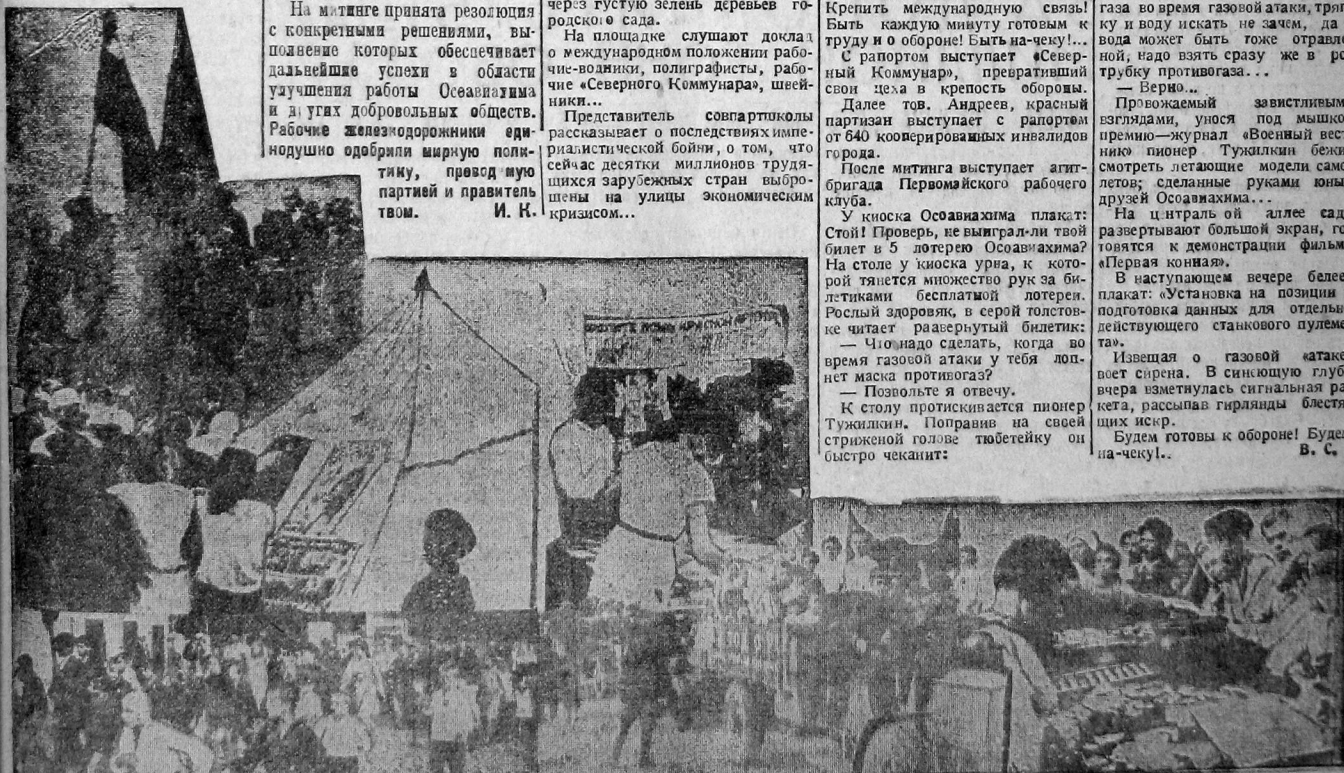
На митинге принята резолюция с конкретными решениями, выполнение которых обеспечивает дальнейшие успехи в области улучшения работы Осоавиахима и других добровольных обществ. Рабочие железнодорожники единодушно одобрили мирную политику, провод мую партией и правительством. И. К.

через густую зелень деревьев городского сада.

На площадке слушают доклад о международном положении рабочие-водники, полиграфисты, рабочие «Северного Коммунара», швейники...

Представитель совпартшколы рассказывает о последствиях империалистической бойни, о том, что сейчас десятки миллионов трудящихся зарубежных стран выброшены на улицы экономическим кризисом...

Крепить международную связь! Быть каждую минуту готовым к труду и обороне! Быть на-чеку!...

С рапортом выступает «Северный Коммунар», превративший свои цеха в крепость обороны.

Далее тов. Андреев, красный партизан выступает с рапортом от 640 кооперированных инвалидов города.

После митинга выступает агитбригада Первомайского рабочего клуба.

У киоска Осоавиахима плакат: Стой! Проверь, не выиграл-ли твой билет в 5 лотерею Осоавиахима? На столе у киоска урна, к которой тянется множество рук за билетиками бесплатной лотереи. Рослый здоровяк, в серой толстовке читает развернутый билетик:

— Что надо сделать, когда во время газовой атаки у тебя лопнет маска противогаз?

— Позвольте я отвечу.

К столу протискивается пионер Тужилкин. Поправив на своей стриженой голове тюбетейку он быстро чеканит:

газа во время газовой атаки, тру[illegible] ку и воду искать не зачем, да вода может быть тоже отравле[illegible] ной, надо взять сразу же в ро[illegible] трубку противогаза...

— Верно...

Провожаемый завистливым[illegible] взглядами, унося под мышко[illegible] премию—журнал «Военный вест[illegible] ник» пионер Тужилкин беж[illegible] смотреть летающие модели само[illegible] летов; сделанные руками юны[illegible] друзей Осоавиахима...

На центральной аллее сад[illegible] развертывают большой экран, го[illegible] товятся к демонстрации фильм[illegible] «Первая конная».

В наступающем вечере белее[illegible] плакат: «Установка на позиции подготовка данных для отдельн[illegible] действующего станкового пулеме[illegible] та».

Извещая о газовой «атаке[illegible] воет сирена. В синеющую глуб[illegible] вчера взметнулась сигнальная ра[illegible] кета, рассыпав гирлянды блестя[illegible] щих искр.

Будем готовы к обороне! Буде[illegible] на-чеку!.. В. С.